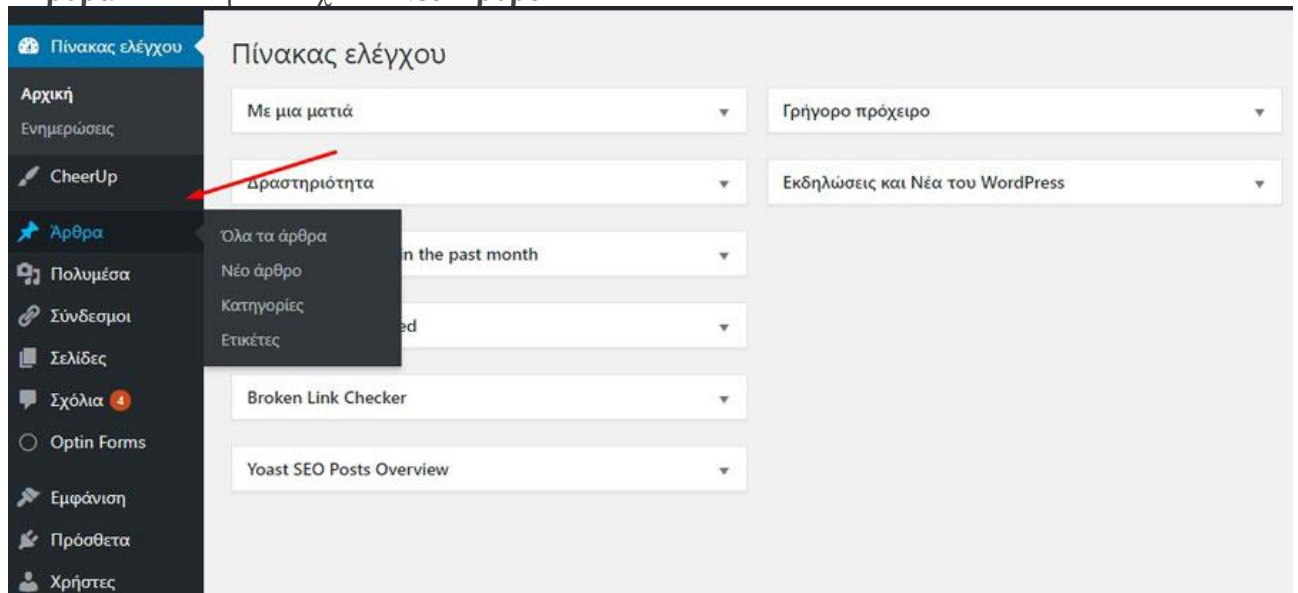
Πίνακας ελέγχου

Αρχική
Ενημερώσεις

CheerUp

Άρθρα

Πολυμέσα

Σύνδεσμοι

Σελίδες

Σχόλια 4

Optin Forms

Εμφάνιση

Πρόσθετα

Χρήστες

Όλα τα άρθρα
Νέο άρθρο
Κατηγορίες
Ετικέτες

Πίνακας ελέγχου

Με μια ματιά

Δραστηριότητα

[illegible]in the past month

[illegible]ed

Broken Link Checker

Yoast SEO Posts Overview

Γρήγορο πρόχειρο

Εκδηλώσεις και Νέα του WordPress